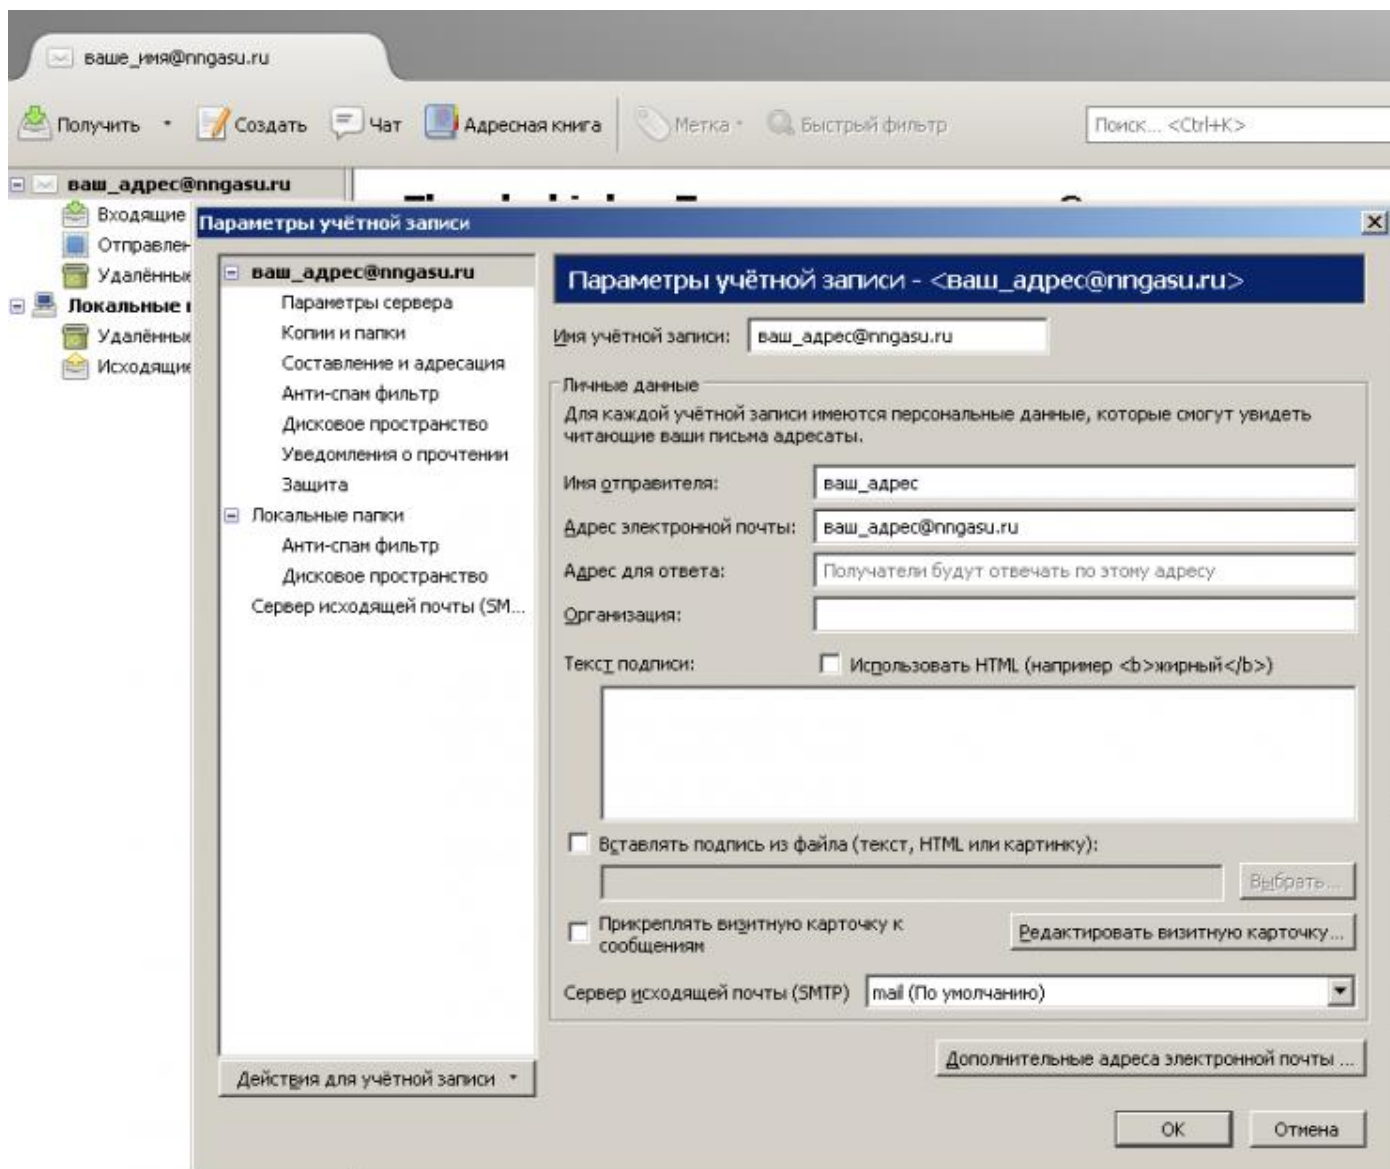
ваше_имя@nngasu.ru

Получить Создать Чат Адресная книга Метка Быстрый фильтр Поиск... <Ctrl+K>

ваш_адрес@nngasu.ru
Входящие
Отправлен
Удалённы
Локальные
Удалённы
Исходящи

Параметры учётной записи

ваш_адрес@nngasu.ru
Параметры сервера
Копии и папки
Составление и адресация
Анти-спам фильтр
Дисковое пространство
Уведомления о прочтении
Защита
Локальные папки
Анти-спам фильтр
Дисковое пространство
Сервер исходящей почты (SM...

Действия для учётной записи

Параметры учётной записи - <ваш_адрес@nngasu.ru>

Имя учётной записи: ваш_адрес@nngasu.ru

Личные данные
Для каждой учётной записи имеются персональные данные, которые смогут увидеть читающие ваши письма адресаты.

Имя отправителя: ваш_адрес
Адрес электронной почты: ваш_адрес@nngasu.ru
Адрес для ответа: Получатели будут отвечать по этому адресу
Организация:
Текст подписи: Использовать HTML (например <b>жирный</b>)

Вставлять подпись из файла (текст, HTML или картинку):
Выбрать...
Прикреплять визитную карточку к сообщениям
Редактировать визитную карточку...
Сервер исходящей почты (SMTP) mail (По умолчанию)

Дополнительные адреса электронной почты ...

OK Отмена